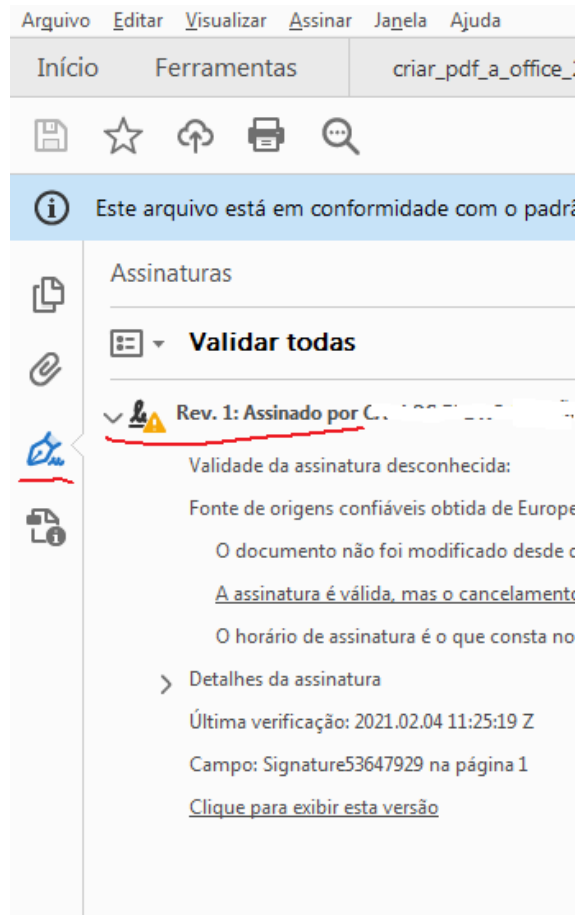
Arquivo Editar Visualizar Assinar Janela Ajuda

Início Ferramentas criar_pdf_a_office_

Este arquivo está em conformidade com o padrã

Assinaturas

Validar todas

Rev. 1: Assinado por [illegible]

Validade da assinatura desconhecida:

Fonte de origens confiáveis obtida de Europe

O documento não foi modificado desde c

A assinatura é válida, mas o cancelamento

O horário de assinatura é o que consta no

Detalhes da assinatura

Última verificação: 2021.02.04 11:25:19 Z

Campo: Signature53647929 na página 1

Clique para exibir esta versão